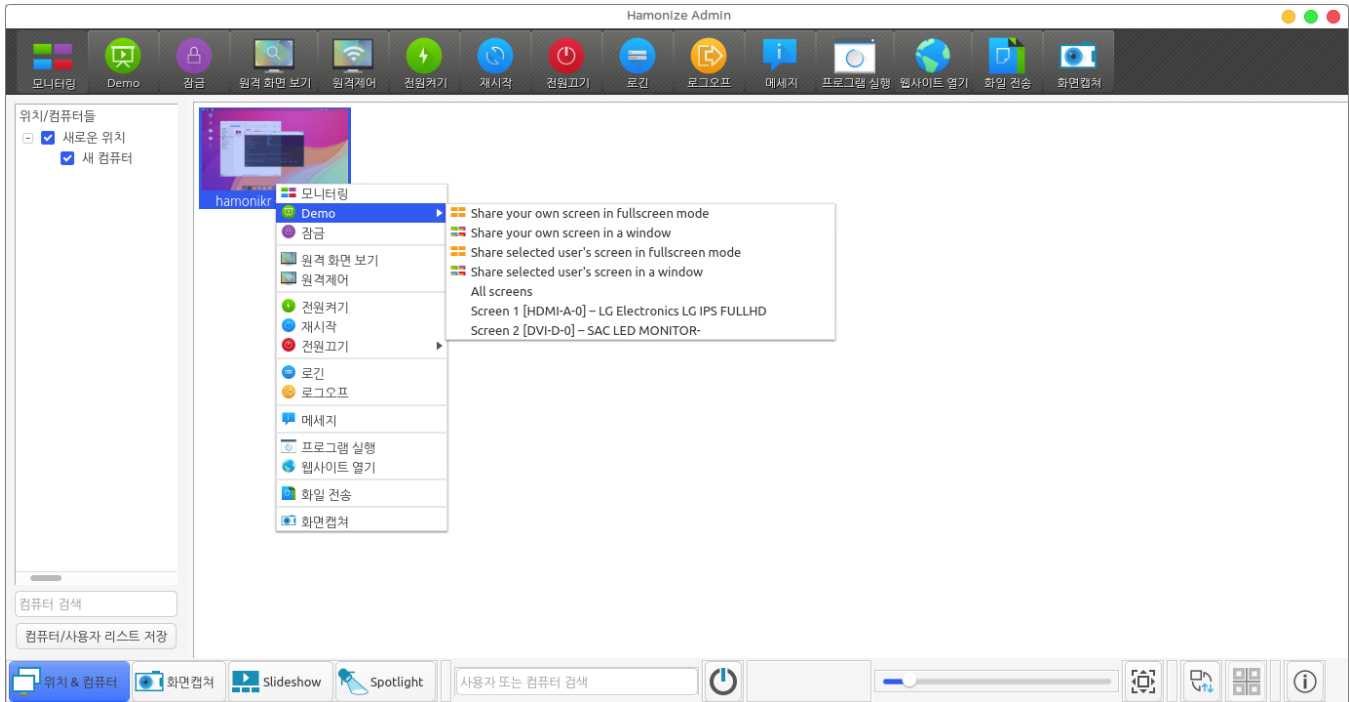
Hamonize Admin

모니터링 Demo 잠금 원격 화면 보기 원격제어 전원켜기 재시작 전원끄기 로긴 로그오프 메세지 프로그램 실행 웹사이트 열기 화일 전송 화면캡쳐

위치/컴퓨터들
새로운 위치
새 컴퓨터

hamonikr

모니터링
Demo
잠금
원격 화면 보기
원격제어
전원켜기
재시작
전원끄기
로긴
로그오프
메세지
프로그램 실행
웹사이트 열기
화일 전송
화면캡쳐

Share your own screen in fullscreen mode
Share your own screen in a window
Share selected user's screen in fullscreen mode
Share selected user's screen in a window
All screens
Screen 1 [HDMI-A-0] – LG Electronics LG IPS FULLHD
Screen 2 [DVI-D-0] – SAC LED MONITOR-

컴퓨터 검색
컴퓨터/사용자 리스트 저장

위치 & 컴퓨터 화면캡쳐 Slideshow Spotlight 사용자 또는 컴퓨터 검색